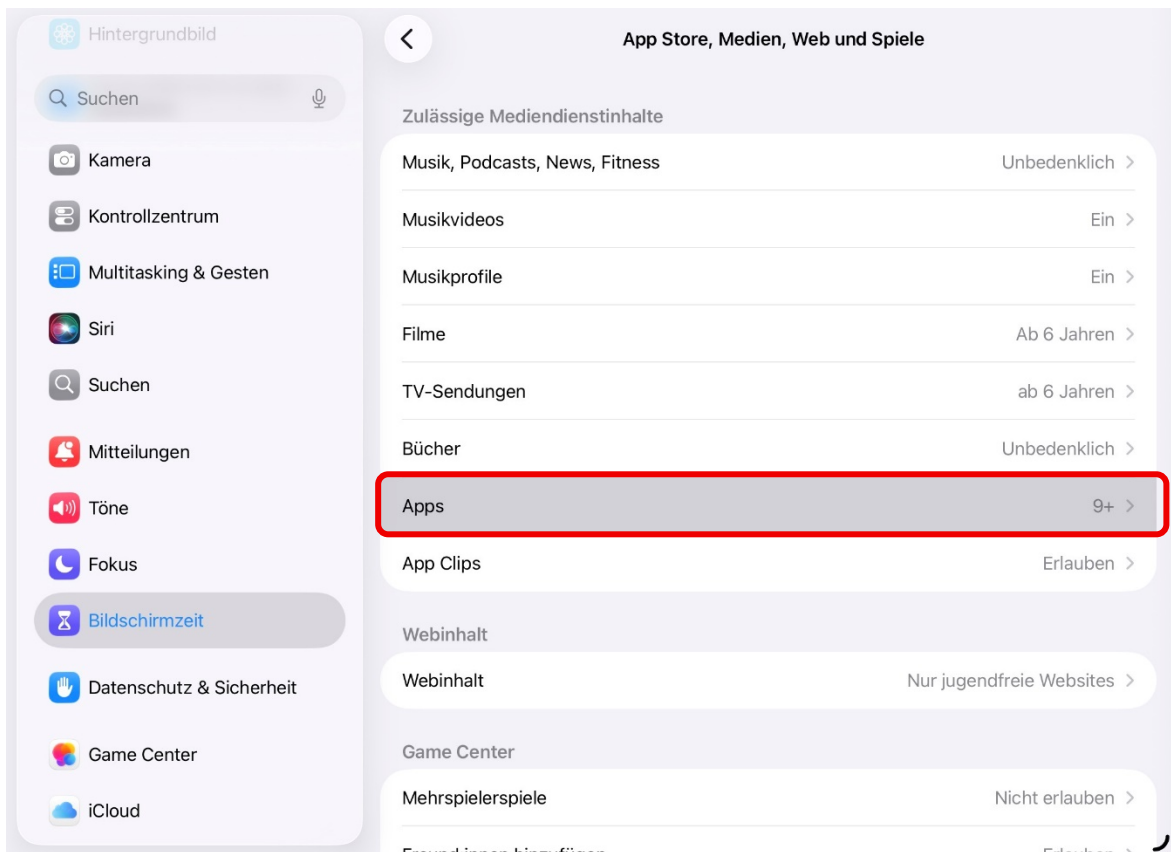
Hintergrundbild

Suchen

Kamera

Kontrollzentrum

Multitasking & Gesten

Siri

Suchen

Mitteilungen

Töne

Fokus

Bildschirmzeit

Datenschutz & Sicherheit

Game Center

iCloud

App Store, Medien, Web und Spiele

Zulässige Mediendienstinhalte

| | |
|---|---|
| Musik, Podcasts, News, Fitness | Unbedenklich |
| Musikvideos | Ein |
| Musikprofile | Ein |
| Filme | Ab 6 Jahren |
| TV-Sendungen | ab 6 Jahren |
| Bücher | Unbedenklich |
| Apps | 9+ |
| App Clips | Erlauben |

Webinhalt

| | |
|---|---|
| Webinhalt | Nur jugendfreie Websites |

Game Center

| | |
|---|---|
| Mehrspielerspiele | Nicht erlauben |
| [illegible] | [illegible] |